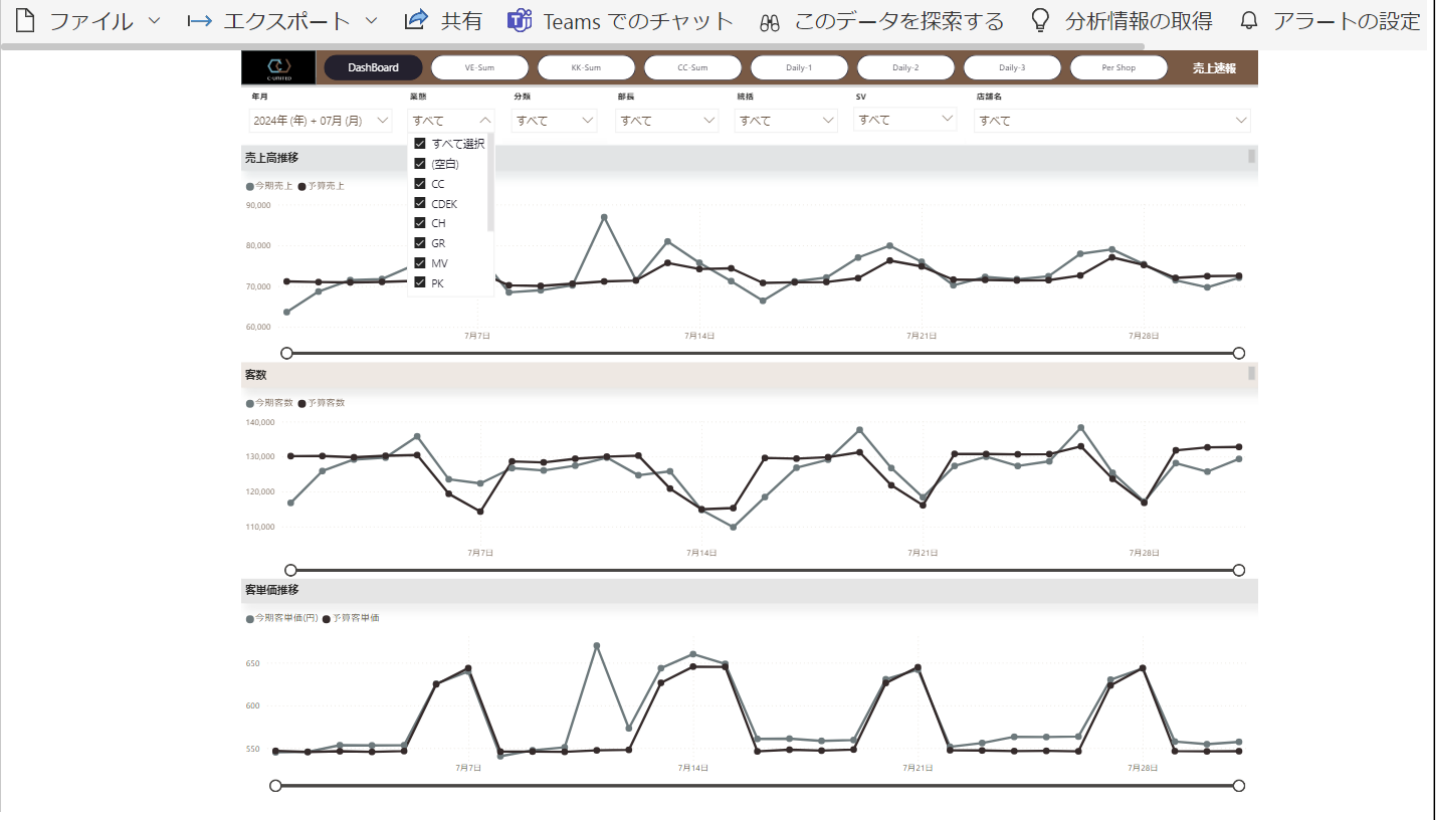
ファイル エクスポート 共有 Teams でのチャット このデータを探索する 分析情報の取得 アラートの設定

DashBoard VE-Sum KK-Sum CC-Sum Daily-1 Daily-2 Daily-3 Per Shop 売上速報

年月 2024年 (年) + 07月 (月)
業態 すべて
分類 すべて
部長 すべて
統括 すべて
SV すべて
店舗名 すべて

すべて選択
(空白)
CC
CDEK
CH
GR
MV
PK

売上高推移
今期売上 予算売上
90,000
80,000
70,000
60,000
7月7日 7月14日 7月21日 7月28日

客数
今期客数 予算客数
140,000
130,000
120,000
110,000
7月7日 7月14日 7月21日 7月28日

客単価推移
今期客単価(円) 予算客単価
650
600
550
7月7日 7月14日 7月21日 7月28日